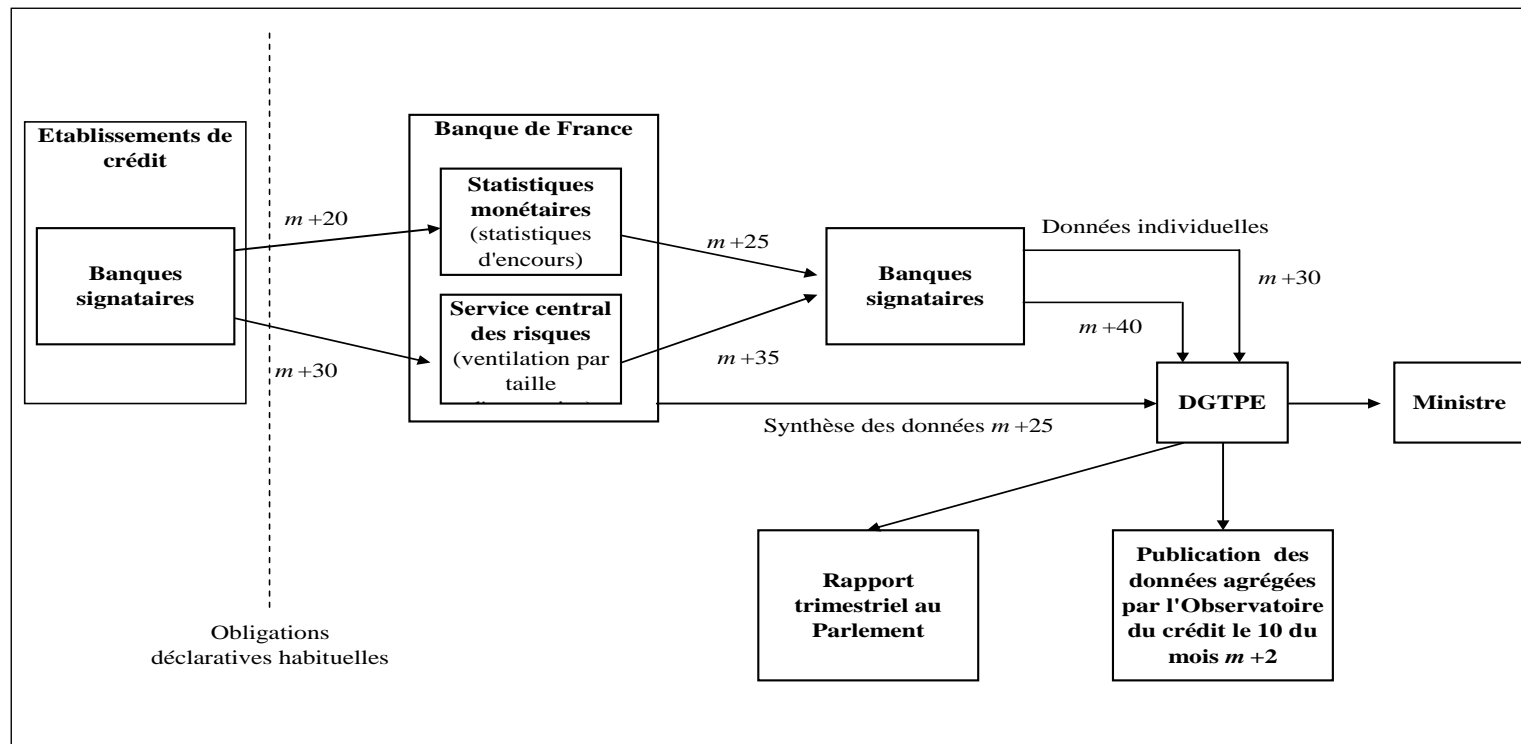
Etablissements de crédit

Banques signataires

$m+20$

$m+30$

Banque de France

Statistiques monétaires (statistiques d'encours)

Service central des risques (ventilation par taille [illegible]

$m+25$

$m+35$

Banques signataires

Données individuelles

$m+30$

$m+40$

Synthèse des données $m+25$

DGTPE

Ministre

Rapport trimestriel au Parlement

Publication des données agrégées par l'Observatoire du crédit le 10 du mois $m+2$

Obligations déclaratives habituelles